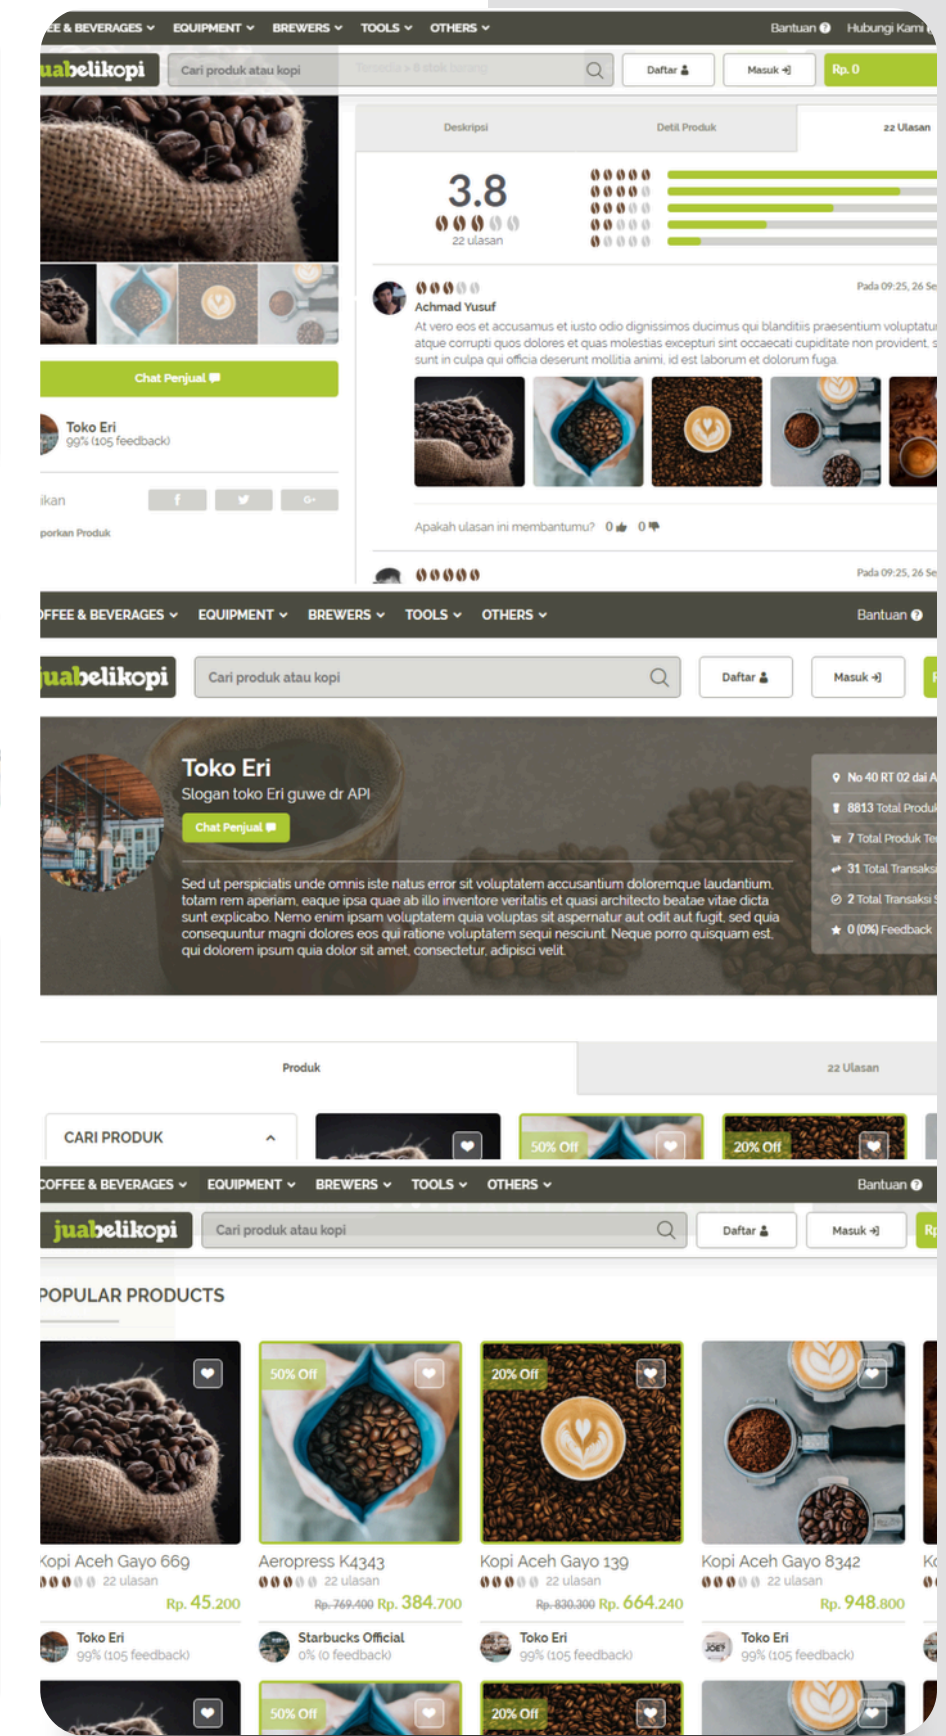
EE & BEVERAGES EQUIPMENT BREWERS TOOLS OTHERS Bantuan Hubungi Kami

uabelikopi Cari produk atau kopi Daftar Masuk Rp. 0

Deskripsi Detil Produk 22 Ulasan

3.8
22 ulasan

Pada 09:25, 26 Se
Achmad Yusuf
At vero eos et accusamus et iusto odio dignissimos ducimus qui blanditiis praesentium voluptatu atque corrupti quos dolores et quas molestias excepturi sint occaecati cupiditate non provident, s sunt in culpa qui officia deserunt mollitia animi, id est laborum et dolorum fuga.

Chat Penjual

Toko Eri
99% (105 feedback)

ikan
f G+
porkan Produk

Apakah ulasan ini membantumu? 0 0

Pada 09:25, 26 Se

OFFEE & BEVERAGES EQUIPMENT BREWERS TOOLS OTHERS Bantuan

juabelikopi Cari produk atau kopi Daftar Masuk

Toko Eri
Slogan toko Eri guwe dr API
Chat Penjual

Sed ut perspiciatis unde omnis iste natus error sit voluptatem accusantium doloremque laudantium, totam rem aperiam, eaque ipsa quae ab illo inventore veritatis et quasi architecto beatae vitae dicta sunt explicabo. Nemo enim ipsam voluptatem quia voluptas sit aspernatur aut odit aut fugit, sed quia consequuntur magni dolores eos qui ratione voluptatem sequi nesciunt. Neque porro quisquam est, qui dolorem ipsum quia dolor sit amet, consectetur, adipisci velit.

No 40 RT 02 dai A
8813 Total Produ
7 Total Produk Te
31 Total Transaks
2 Total Transaksi
0 (0%) Feedback

Produk 22 Ulasan

CARI PRODUK
50% Off 20% Off

COFFEE & BEVERAGES EQUIPMENT BREWERS TOOLS OTHERS Bantuan

juabelikopi Cari produk atau kopi Daftar Masuk Rp

POPULAR PRODUCTS

50% Off 20% Off

Kopi Aceh Gayo 669 22 ulasan Rp. 45.200 Toko Eri 99% (105 feedback)
Aeropress K4343 22 ulasan Rp. 769.400 Rp. 384.700 Starbucks Official 0% (0 feedback)
Kopi Aceh Gayo 139 22 ulasan Rp. 830.300 Rp. 664.240 Toko Eri 99% (105 feedback)
Kopi Aceh Gayo 8342 22 ulasan Rp. 948.800 Toko Eri 99% (105 feedback)
Ko

50% Off 20% Off